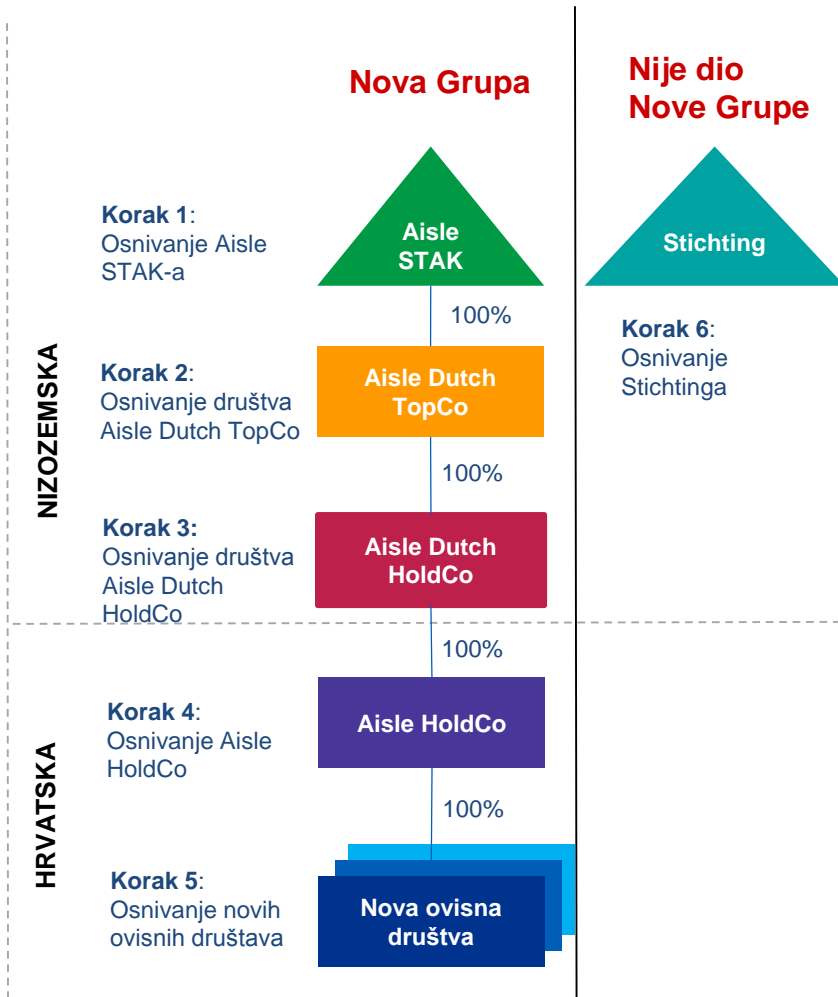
Nova Grupa

Nije dio Nove Grupe

NIZOZEMSKA

Korak 1: Osnivanje Aisle STAK-a

Aisle STAK

100%

Korak 2: Osnivanje društva Aisle Dutch TopCo

Aisle Dutch TopCo

100%

Korak 3: Osnivanje društva Aisle Dutch HoldCo

Aisle Dutch HoldCo

Stichting

Korak 6: Osnivanje Stichtinga

HRVATSKA

100%

Korak 4: Osnivanje Aisle HoldCo

Aisle HoldCo

100%

Korak 5: Osnivanje novih ovisnih društava

Nova ovisna društva